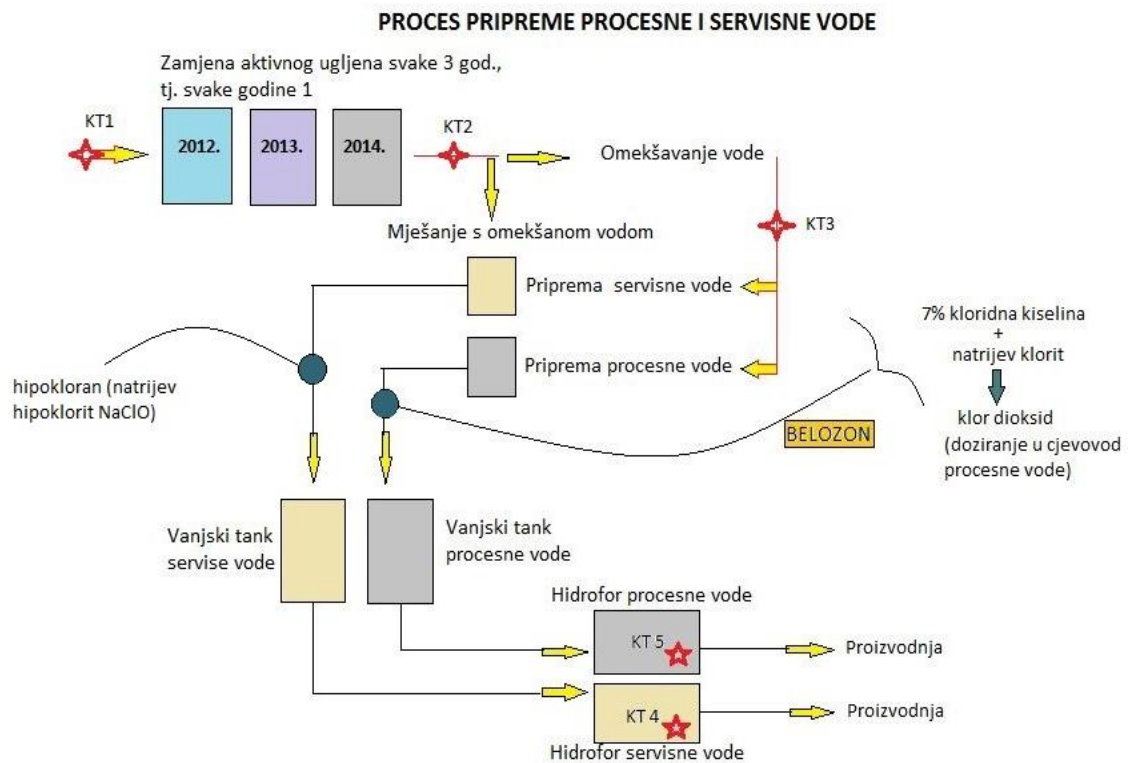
PROCES PRIPREME PROCESNE I SERVISNE VODE

Zamjena aktivnog ugljena svake 3 god., tj. svake godine 1

KT1

2012.

2013.

2014.

KT2

Omekšavanje vode

Mješanje s omekšanom vodom

KT3

Priprema servisne vode

Priprema procesne vode

7% kloridna kiselina
+
natrijev klorit

klor dioksid
(doziranje u cjevovod procesne vode)

hipokloran (natrijev hipoklorit NaClO)

BELOZON

Vanjski tank servise vode

Vanjski tank procesne vode

Hidrofor procesne vode

KT 5

Proizvodnja

KT 4

Proizvodnja

Hidrofor servisne vode